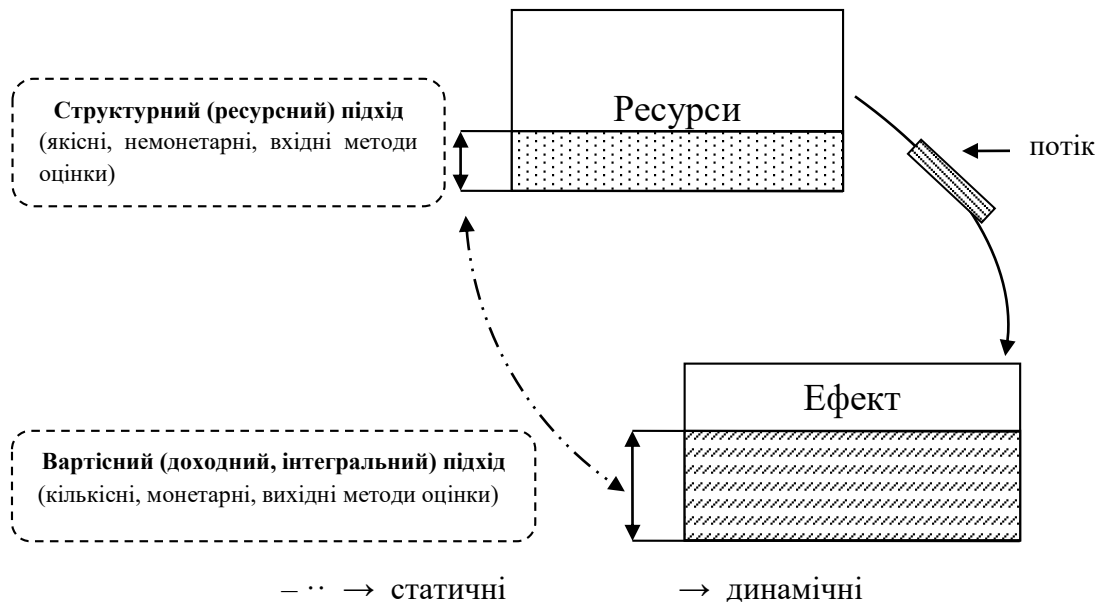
Структурний (ресурсний) підхід (якісні, немонетарні, вхідні методи оцінки)

Ресурси

потік

Ефект

Вартісний (доходний, інтегральний) підхід (кількісні, монетарні, вихідні методи оцінки)

– ·· → статичні → динамічні